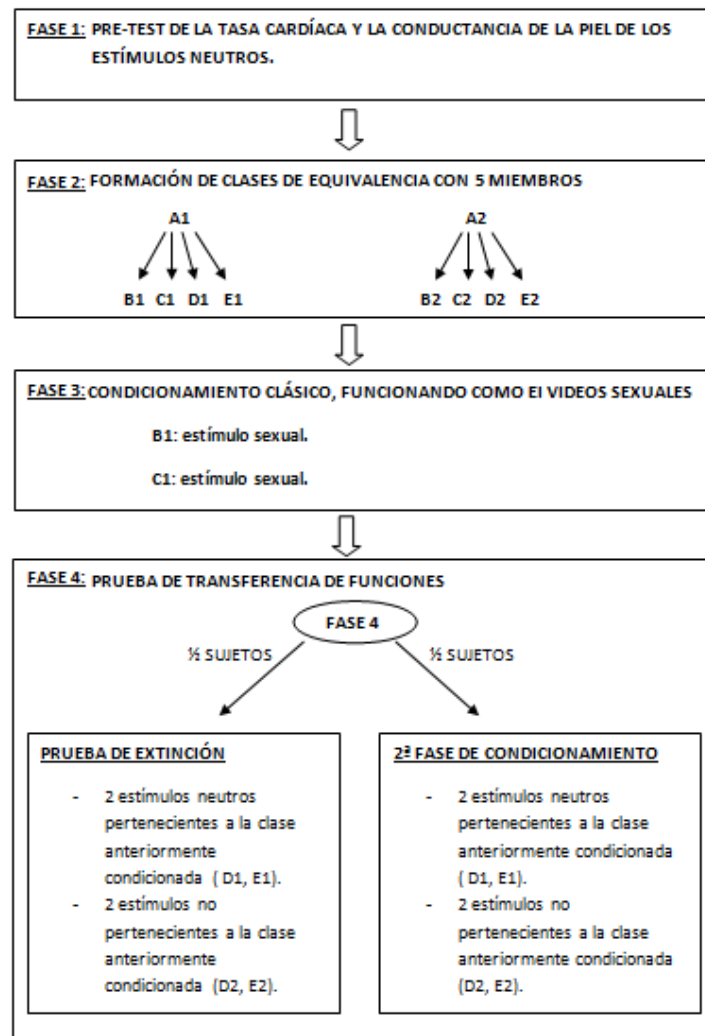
FASE 1: PRE-TEST DE LA TASA CARDÍACA Y LA CONDUCTANCIA DE LA PIEL DE LOS ESTÍMULOS NEUTROS.

FASE 2: FORMACIÓN DE CLASES DE EQUIVALENCIA CON 5 MIEMBROS

A1

B1 C1 D1 E1

A2

B2 C2 D2 E2

FASE 3: CONDICIONAMIENTO CLÁSICO, FUNCIONANDO COMO EI VIDEOS SEXUALES

B1: estímulo sexual.

C1: estímulo sexual.

FASE 4: PRUEBA DE TRANSFERENCIA DE FUNCIONES

FASE 4

½ SUJETOS

½ SUJETOS

PRUEBA DE EXTINCIÓN

- 2 estímulos neutros pertenecientes a la clase anteriormente condicionada ( D1, E1).
- 2 estímulos no pertenecientes a la clase anteriormente condicionada (D2, E2).

2ª FASE DE CONDICIONAMIENTO

- 2 estímulos neutros pertenecientes a la clase anteriormente condicionada ( D1, E1).
- 2 estímulos no pertenecientes a la clase anteriormente condicionada (D2, E2).